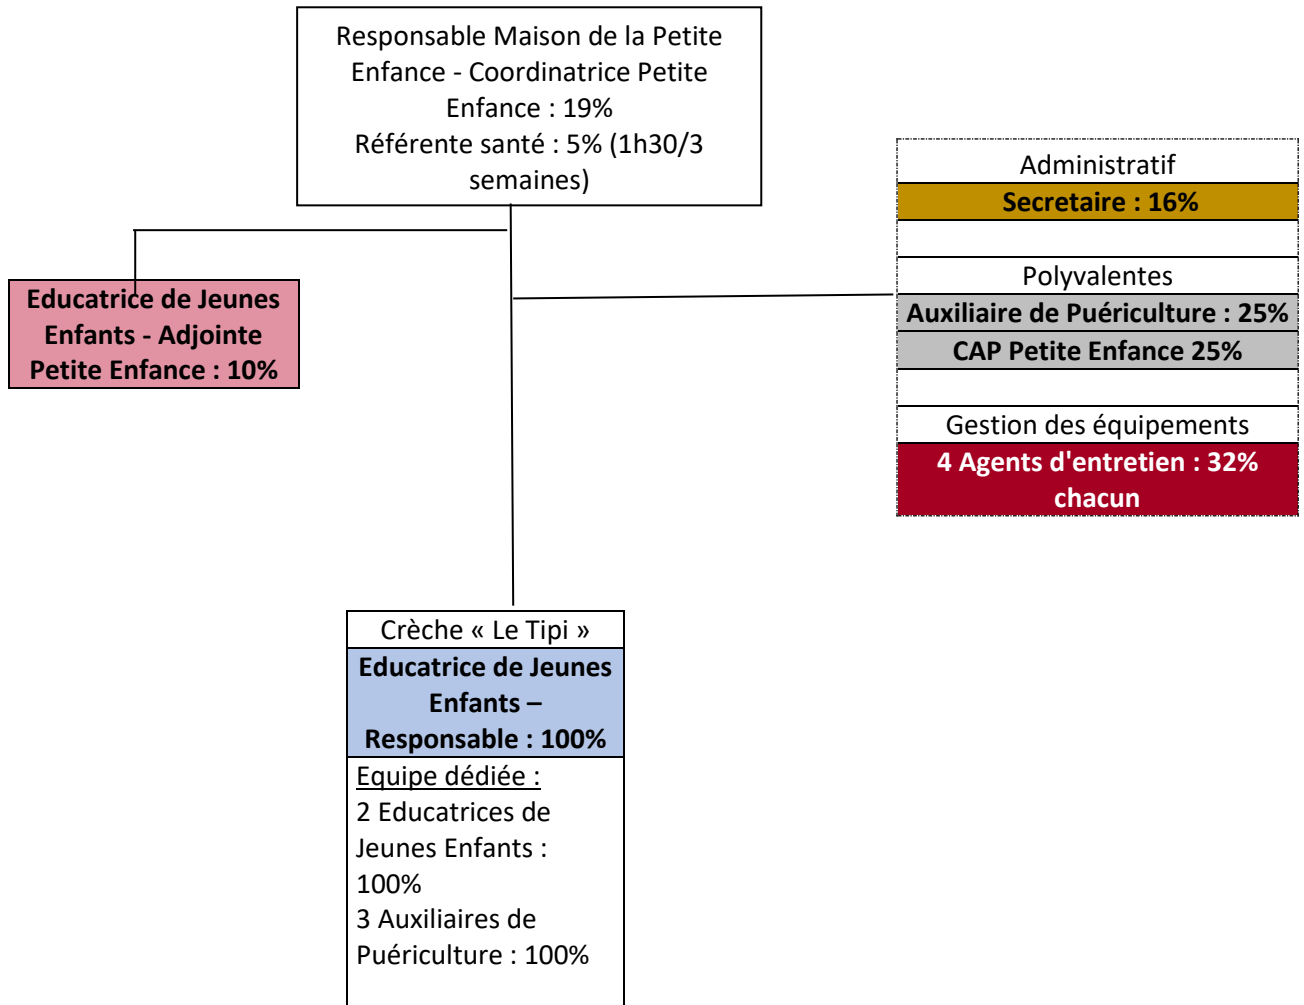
Responsable Maison de la Petite Enfance - Coordinatrice Petite Enfance : 19%
Référente santé : 5% (1h30/3 semaines)

Educatrice de Jeunes Enfants - Adjointe Petite Enfance : 10%

Administratif
Secretaire : 16%

Polyvalentes
Auxiliaire de Puériculture : 25%
CAP Petite Enfance 25%

Gestion des équipements
4 Agents d'entretien : 32% chacun

Crèche « Le Tipi »
Educatrice de Jeunes Enfants – Responsable : 100%
Equipe dédiée :
2 Educatrices de Jeunes Enfants : 100%
3 Auxiliaires de Puériculture : 100%